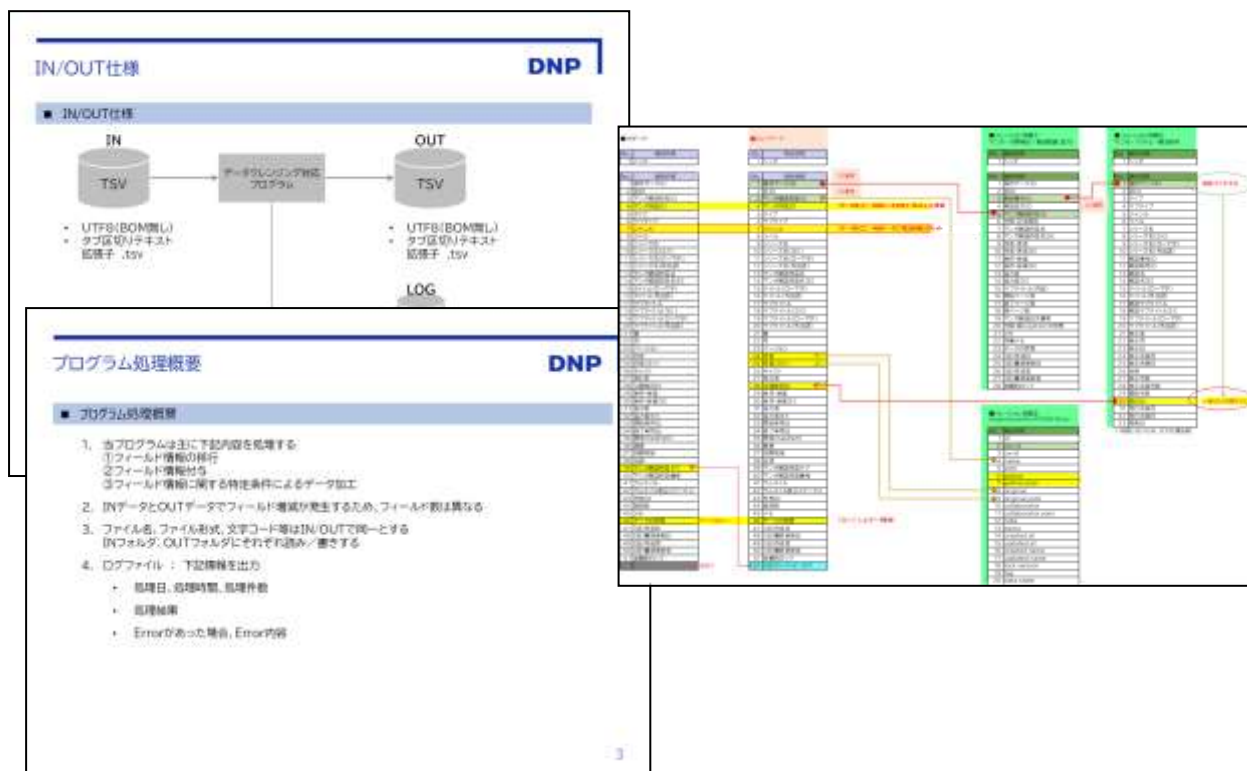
IN/OUT仕様

DNP

■ IN/OUT仕様

IN

TSV

データクレンジング対応プログラム

OUT

TSV

・ UTF8(BOM無し)
・ タブ区切りテキスト 拡張子 .tsv

・ UTF8(BOM無し)
・ タブ区切りテキスト 拡張子 .tsv

LOG

プログラム処理概要

DNP

■ プログラム処理概要

1. 当プログラムは主に下記内容を処理する
①フィールド情報の移行
②フィールド情報付与
③フィールド情報に関する特定条件によるデータ加工

2. INデータとOUTデータでフィールド増減が発生するため、フィールド数は異なる

3. ファイル名、ファイル形式、文字コード等はIN/OUTで同一とする
INフォルダ、OUTフォルダにそれぞれ読み／書きする

4. ログファイル ： 下記情報を出力

・ 処理日、処理時間、処理件数

・ 処理結果

・ Errorがあった場合、Error内容

3

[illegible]